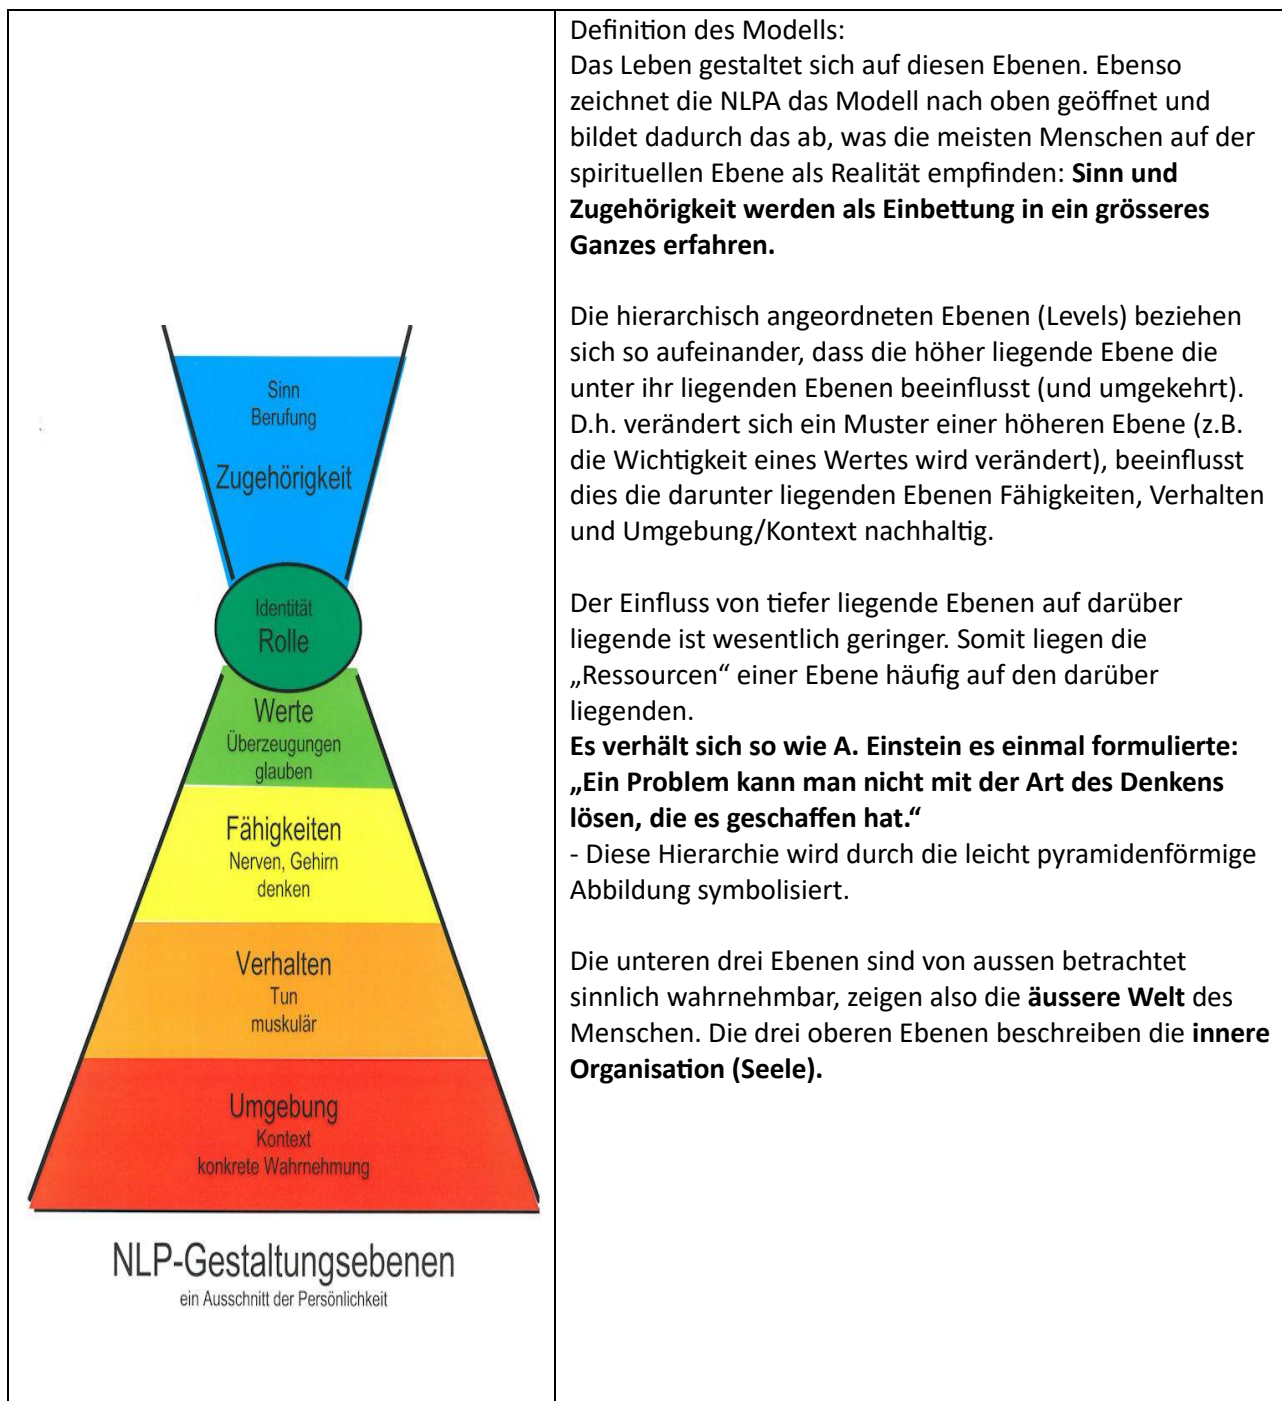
Sinn
Berufung
Zugehörigkeit

Identität
Rolle

Werte
Überzeugungen
glauben

Fähigkeiten
Nerven, Gehirn
denken

Verhalten
Tun
muskulär

Umgebung
Kontext
konkrete Wahrnehmung

NLP-Gestaltungsebenen
ein Ausschnitt der Persönlichkeit

Definition des Modells:
Das Leben gestaltet sich auf diesen Ebenen. Ebenso zeichnet die NLPA das Modell nach oben geöffnet und bildet dadurch das ab, was die meisten Menschen auf der spirituellen Ebene als Realität empfinden: **Sinn und Zugehörigkeit werden als Einbettung in ein grösseres Ganzes erfahren.**

Die hierarchisch angeordneten Ebenen (Levels) beziehen sich so aufeinander, dass die höher liegende Ebene die unter ihr liegenden Ebenen beeinflusst (und umgekehrt). D.h. verändert sich ein Muster einer höheren Ebene (z.B. die Wichtigkeit eines Wertes wird verändert), beeinflusst dies die darunter liegenden Ebenen Fähigkeiten, Verhalten und Umgebung/Kontext nachhaltig.

Der Einfluss von tiefer liegende Ebenen auf darüber liegende ist wesentlich geringer. Somit liegen die „Ressourcen“ einer Ebene häufig auf den darüber liegenden.
**Es verhält sich so wie A. Einstein es einmal formulierte: „Ein Problem kann man nicht mit der Art des Denkens lösen, die es geschaffen hat.“**
- Diese Hierarchie wird durch die leicht pyramidenförmige Abbildung symbolisiert.

Die unteren drei Ebenen sind von aussen betrachtet sinnlich wahrnehmbar, zeigen also die **äussere Welt** des Menschen. Die drei oberen Ebenen beschreiben die **innere Organisation (Seele).**